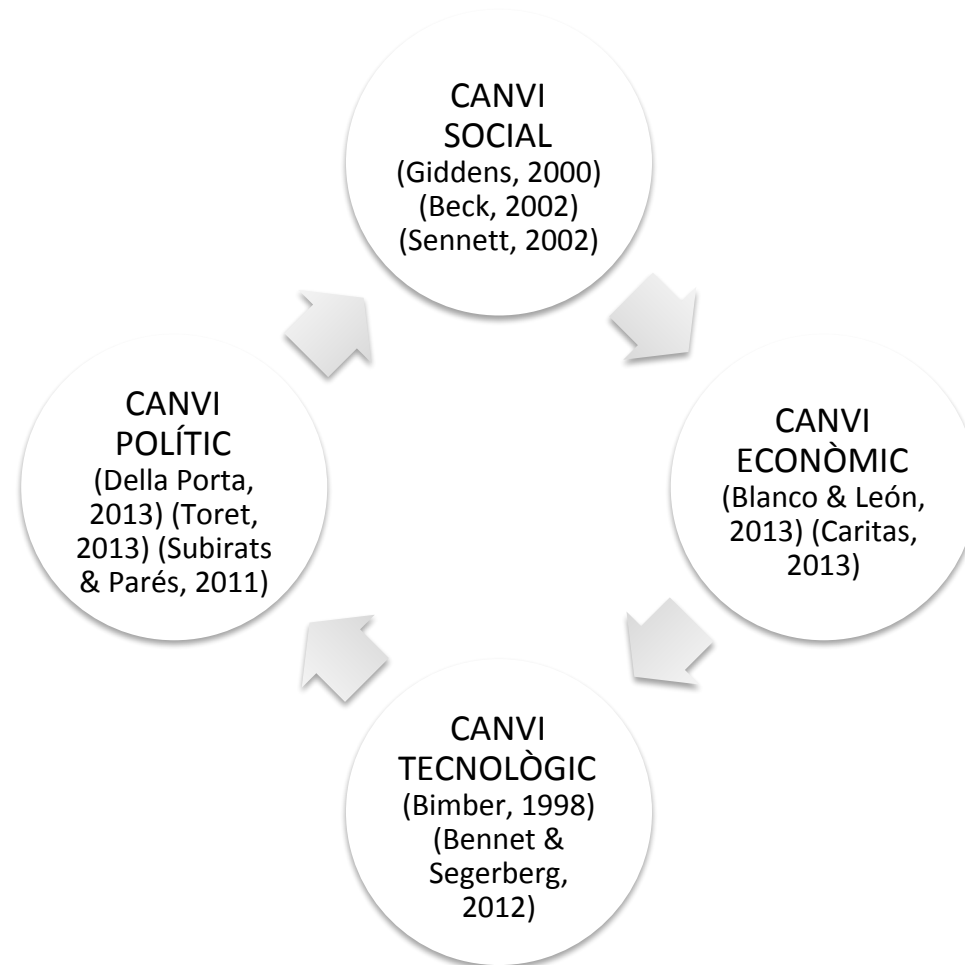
CANVI SOCIAL
(Giddens, 2000) (Beck, 2002) (Sennett, 2002)

CANVI ECONÒMIC
(Blanco & León, 2013) (Caritas, 2013)

CANVI TECNOLÒGIC
(Bimber, 1998) (Bennet & Segerberg, 2012)

CANVI POLÍTIC
(Della Porta, 2013) (Toret, 2013) (Subirats & Parés, 2011)